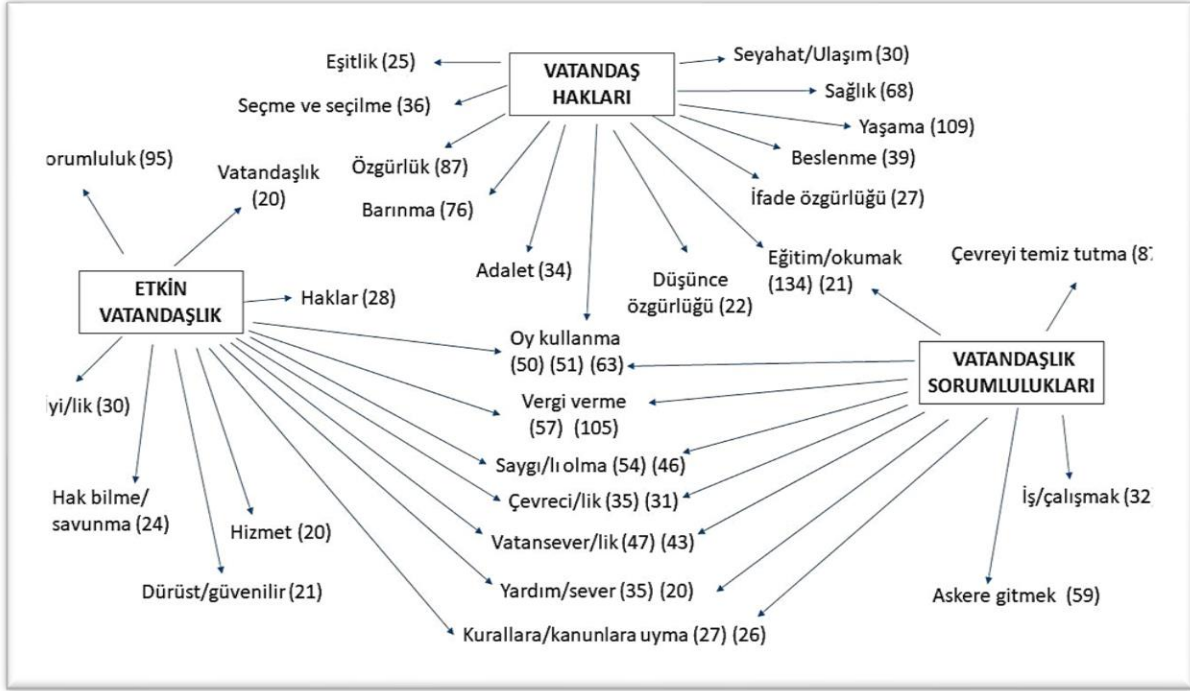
VATANDAŞ HAKLARI

Eşitlik (25)

Seçme ve seçilme (36)

Özgürlük (87)

Barınma (76)

Adalet (34)

Düşünce özgürlüğü (22)

Eğitim/okumak (134) (21)

İfade özgürlüğü (27)

Beslenme (39)

Yaşama (109)

Sağlık (68)

Seyahat/Ulaşım (30)

orumluluk (95)

Vatandaşlık (20)

ETKİN VATANDAŞLIK

Haklar (28)

yi/lik (30)

Hak bilme/ savunma (24)

Hizmet (20)

Dürüst/güvenilir (21)

Oy kullanma (50) (51) (63)

Vergi verme (57) (105)

Saygı/lı olma (54) (46)

Çevreci/lik (35) (31)

Vatansever/lik (47) (43)

Yardım/sever (35) (20)

Kurallara/kanunlara uyma (27) (26)

Çevreyi temiz tutma (8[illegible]

VATANDAŞLIK SORUMLULUKLARI

İş/çalışmak (32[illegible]

Askere gitmek (59)